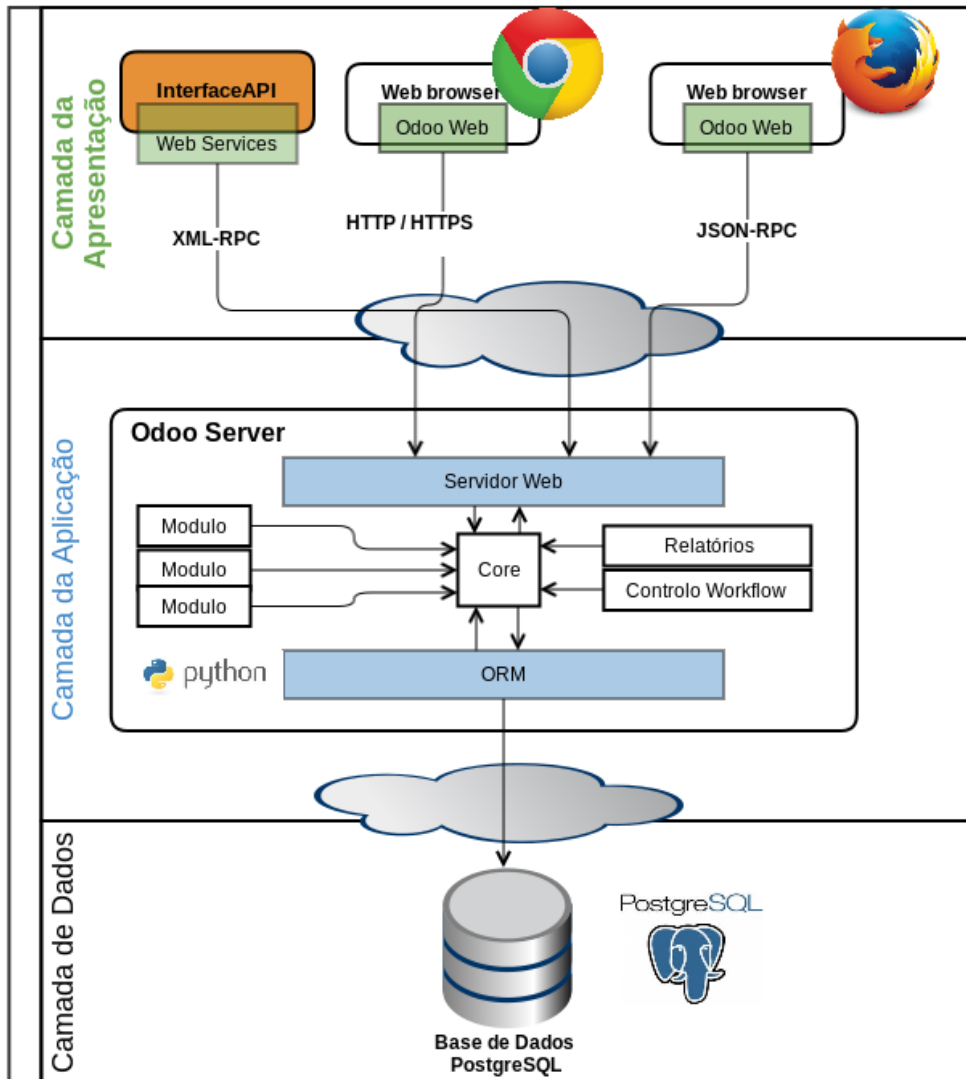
Camada da Apresentação

InterfaceAPI
Web Services

Web browser
Odoo Web

Web browser
Odoo Web

XML-RPC
HTTP / HTTPS
JSON-RPC

Camada da Aplicação

Odoo Server
Servidor Web
Modulo
Modulo
Modulo
Core
Relatórios
Controlo Workflow
python
ORM

Camada de Dados

PostgreSQL

Base de Dados
PostgreSQL